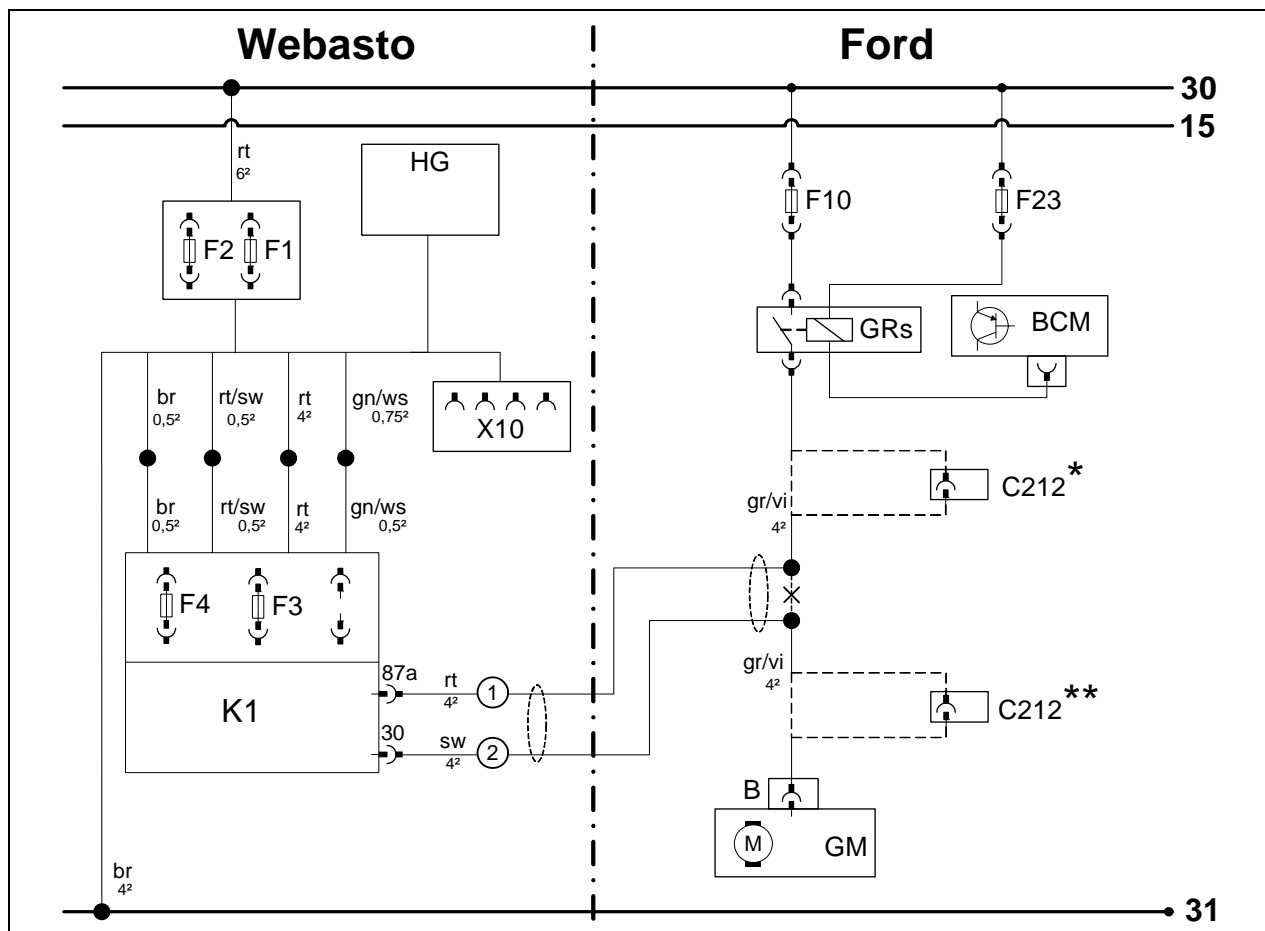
Webasto

Ford

30

15

rt
6²

HG

F2 F1

F10

F23

GRs

BCM

br
0,5²

rt/sw
0,5²

rt
4²

gn/ws
0,75²

X10

br
0,5²

rt/sw
0,5²

rt
4²

gn/ws
0,5²

C212*

gr/vi
4²

F4

F3

87a

rt
4²

1

K1

30

sw
4²

2

gr/vi
4²

C212**

B

M

GM

br
4²

31